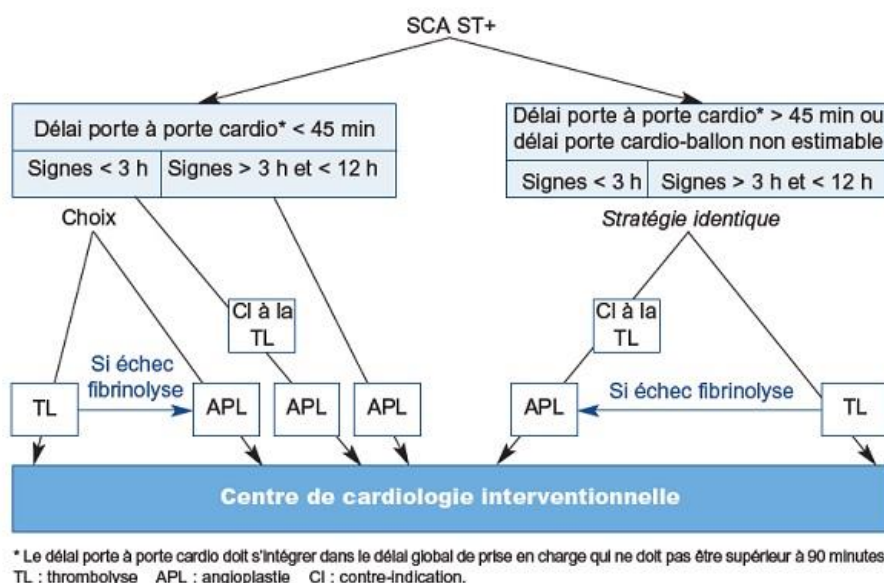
SCA ST+

Délai porte à porte cardio* < 45 min

Signes < 3 h | Signes > 3 h et < 12 h

Délai porte à porte cardio* > 45 min ou délai porte cardio-ballon non estimable

Signes < 3 h | Signes > 3 h et < 12 h

Choix

Stratégie identique

CI à la TL

CI à la TL

Si échec fibrinolyse

Si échec fibrinolyse

TL

APL

APL

APL

APL

TL

Centre de cardiologie interventionnelle

* Le délai porte à porte cardio doit s'intégrer dans le délai global de prise en charge qui ne doit pas être supérieur à 90 minutes
TL : thrombolyse APL : angioplastie CI : contre-indication.